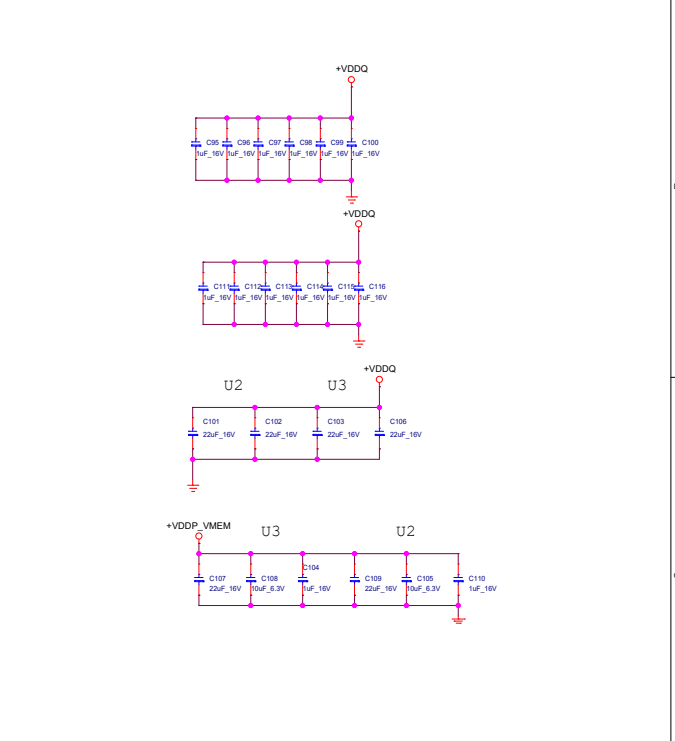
+VDDQ

C95 1uF_16V
C96 1uF_16V
C97 1uF_16V
C98 1uF_16V
C99 1uF_16V
C100 1uF_16V

+VDDQ

C111 1uF_16V
C112 1uF_16V
C113 1uF_16V
C114 1uF_16V
C115 1uF_16V
C116 1uF_16V

U2
U3
+VDDQ

C101 22uF_16V
C102 22uF_16V
C103 22uF_16V
C106 22uF_16V

+VDDP_VMEM
U3
U2

C107 22uF_16V
C108 10uF_6.3V
C104 1uF_16V
C109 22uF_16V
C105 10uF_6.3V
C110 1uF_16V